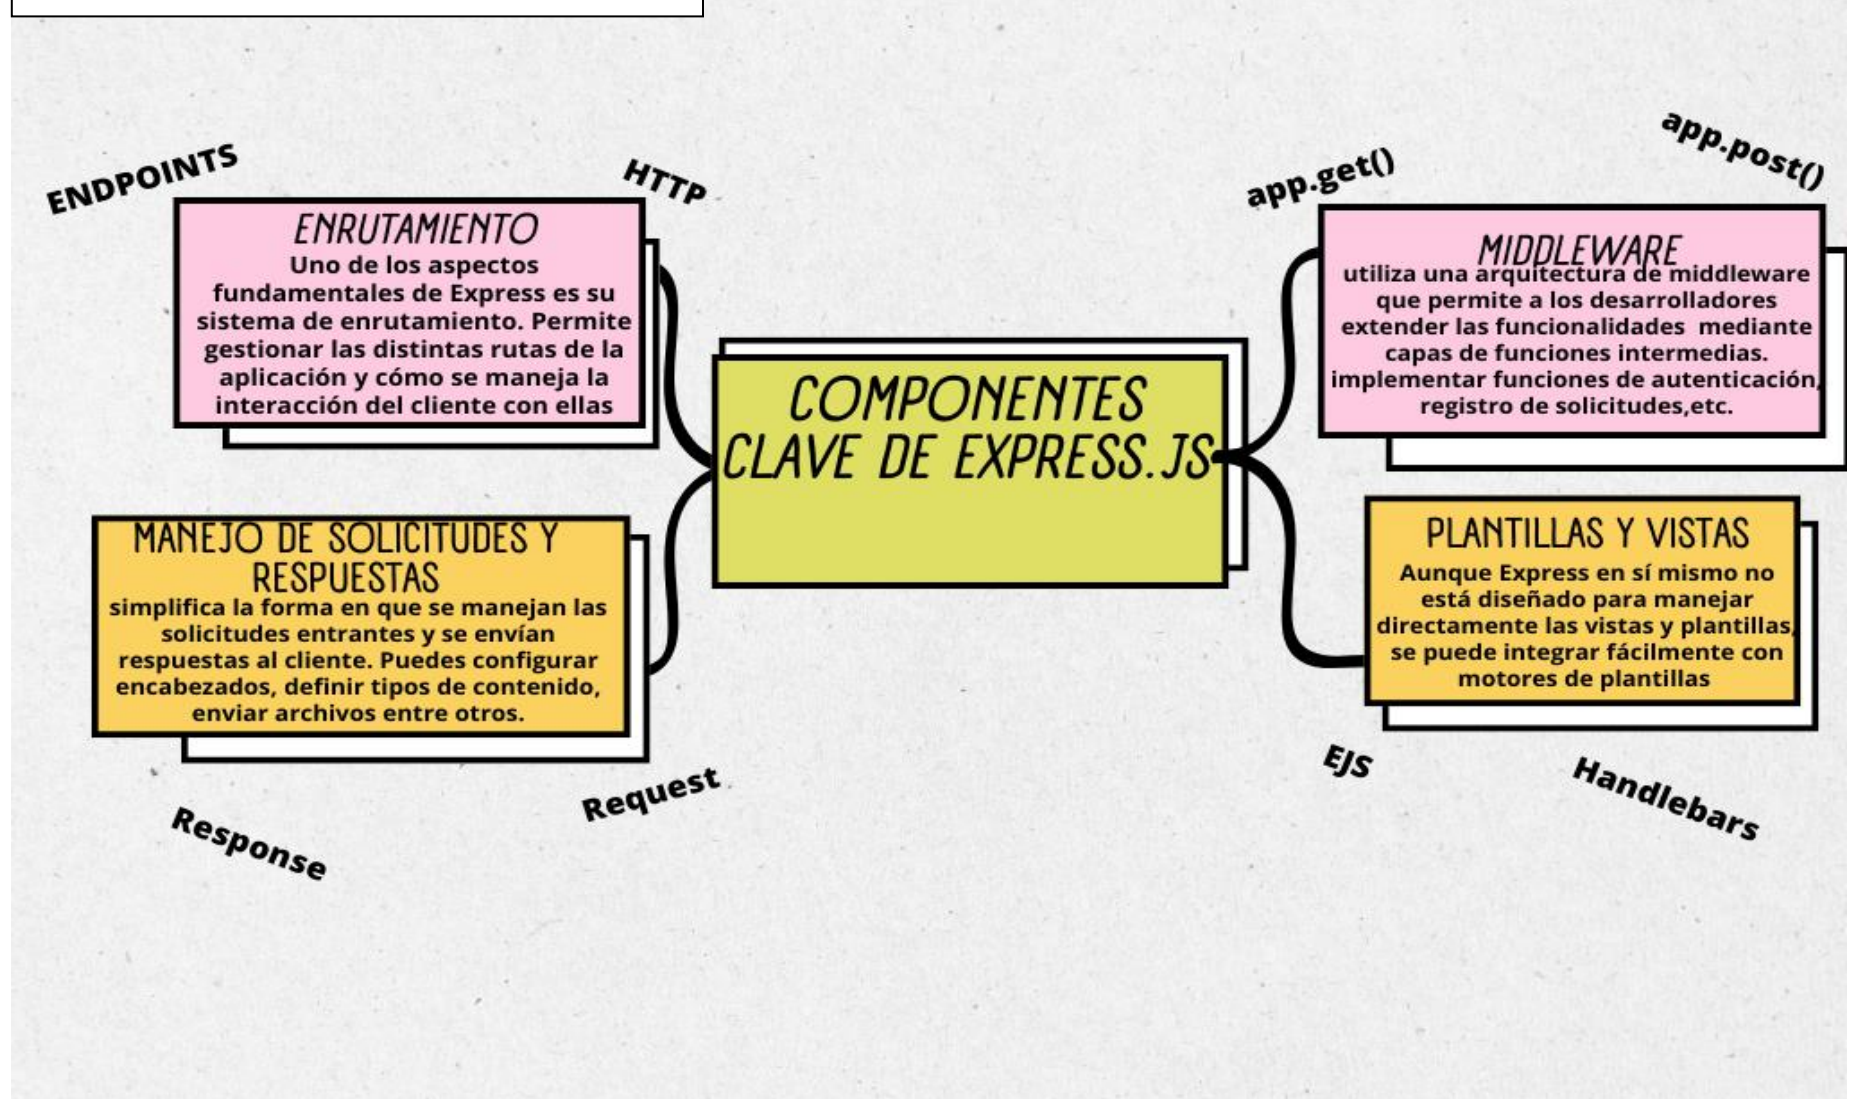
ENDPOINTS

HTTP

ENRUTAMIENTO
Uno de los aspectos fundamentales de Express es su sistema de enrutamiento. Permite gestionar las distintas rutas de la aplicación y cómo se maneja la interacción del cliente con ellas

app.get()

app.post()

MIDDLEWARE
utiliza una arquitectura de middleware que permite a los desarrolladores extender las funcionalidades mediante capas de funciones intermedias. implementar funciones de autenticación, registro de solicitudes,etc.

COMPONENTES CLAVE DE EXPRESS.JS

MANEJO DE SOLICITUDES Y RESPUESTAS
simplifica la forma en que se manejan las solicitudes entrantes y se envían respuestas al cliente. Puedes configurar encabezados, definir tipos de contenido, enviar archivos entre otros.

PLANTILLAS Y VISTAS
Aunque Express en sí mismo no está diseñado para manejar directamente las vistas y plantillas, se puede integrar fácilmente con motores de plantillas

Response

Request

EJS

Handlebars